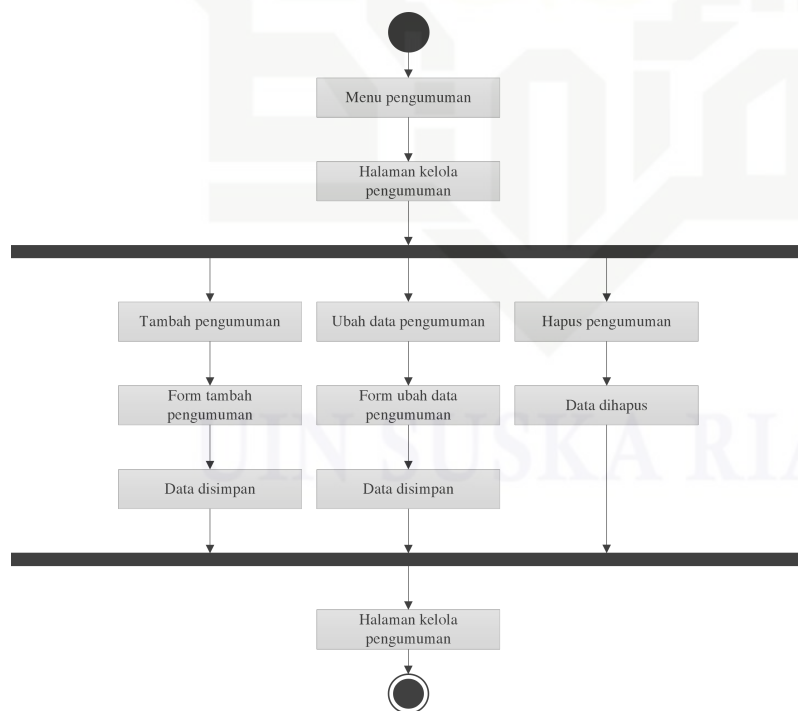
Menu pengumuman

Halaman kelola pengumuman

Tambah pengumuman

Ubah data pengumuman

Hapus pengumuman

Form tambah pengumuman

Form ubah data pengumuman

Data dihapus

Data disimpan

Data disimpan

Halaman kelola pengumuman

UIN SUSKA RIA